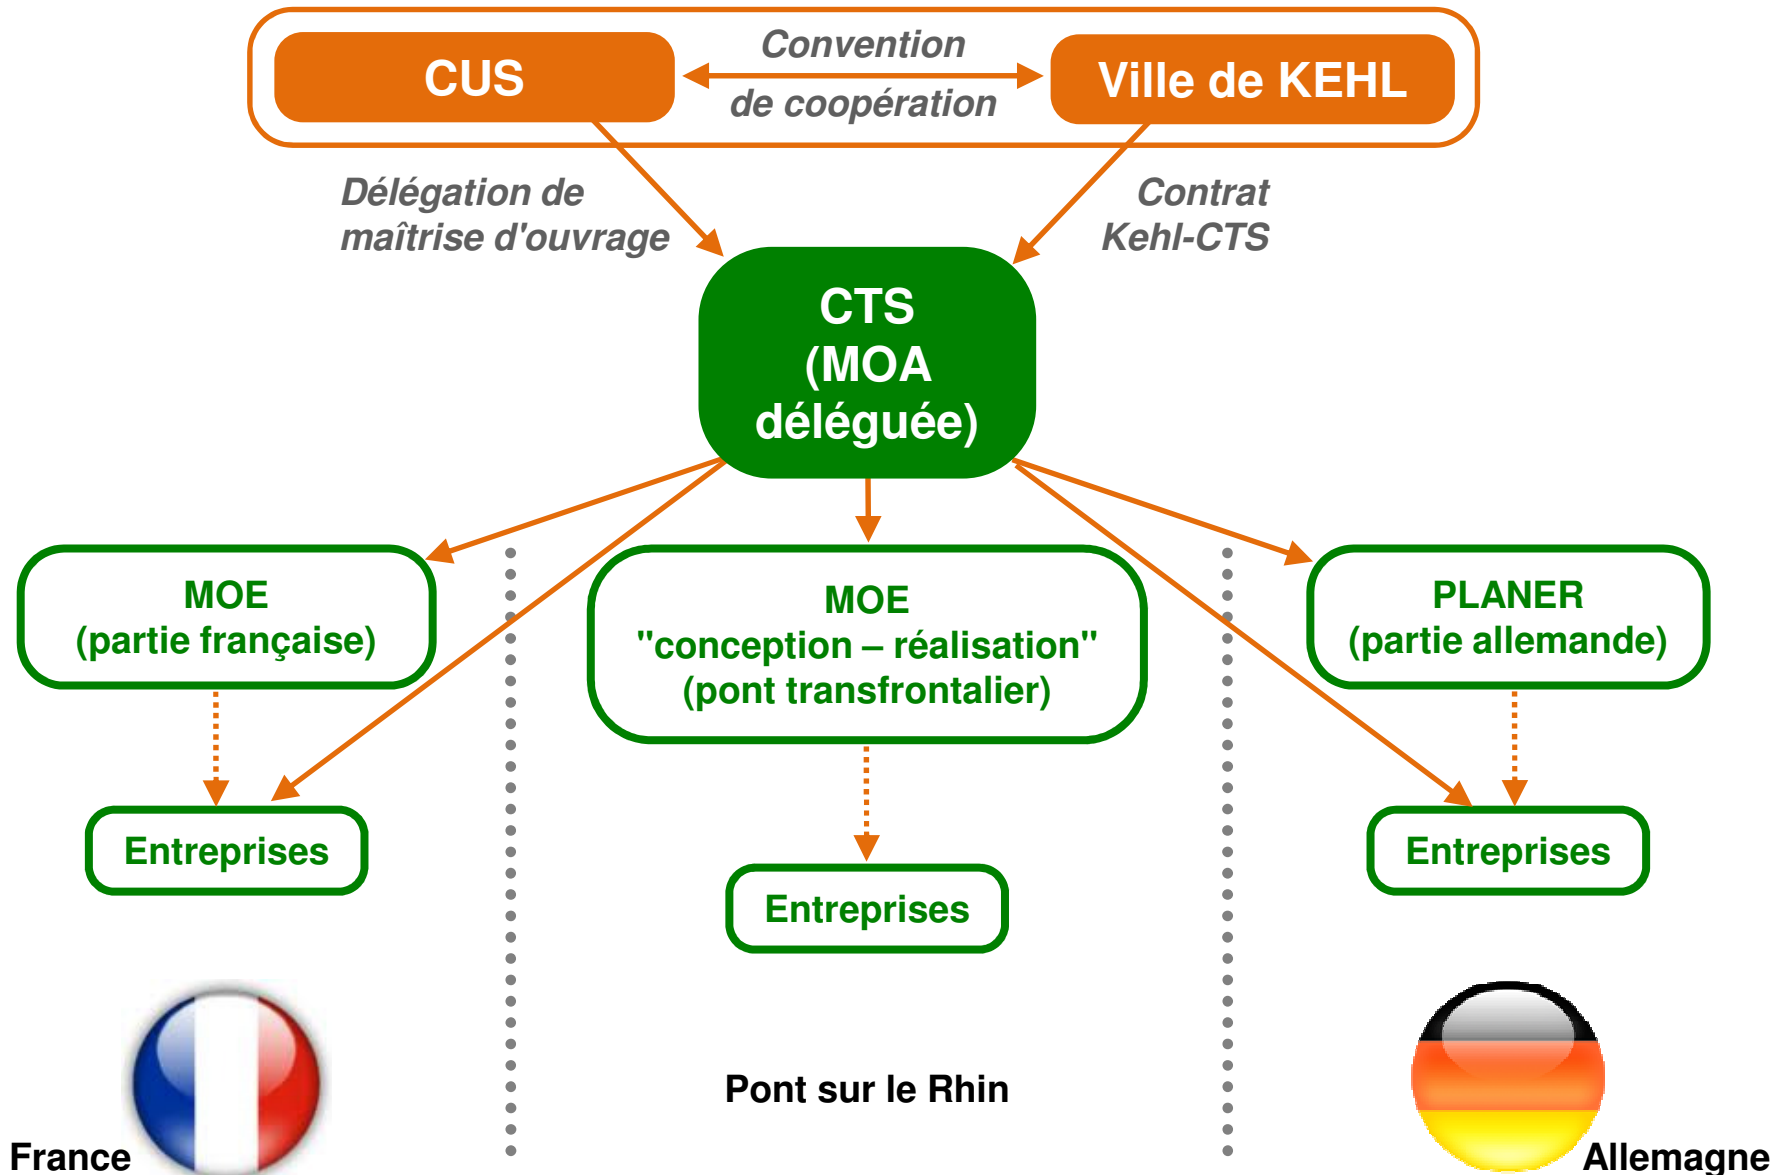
CUS

Convention de coopération

Ville de KEHL

Délégation de maîtrise d'ouvrage

Contrat Kehl-CTS

CTS (MOA déléguée)

MOE (partie française)

MOE "conception – réalisation" (pont transfrontalier)

PLANER (partie allemande)

Entreprises

Entreprises

Entreprises

France

Pont sur le Rhin

Allemagne